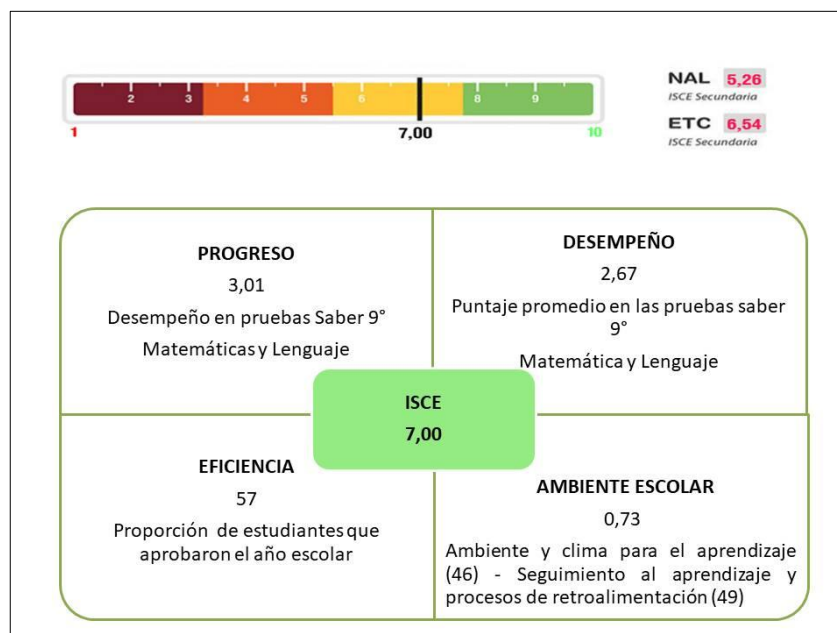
2 3 4 5 6 8 9

1 7,00 10

NAL 5,26
ISCE Secundaria

ETC 6,54
ISCE Secundaria

PROGRESO
3,01
Desempeño en pruebas Saber 9°
Matemáticas y Lenguaje

DESEMPEÑO
2,67
Puntaje promedio en las pruebas saber 9°
Matemática y Lenguaje

ISCE
7,00

EFICIENCIA
57
Proporción de estudiantes que aprobaron el año escolar

AMBIENTE ESCOLAR
0,73
Ambiente y clima para el aprendizaje (46) - Seguimiento al aprendizaje y procesos de retroalimentación (49)